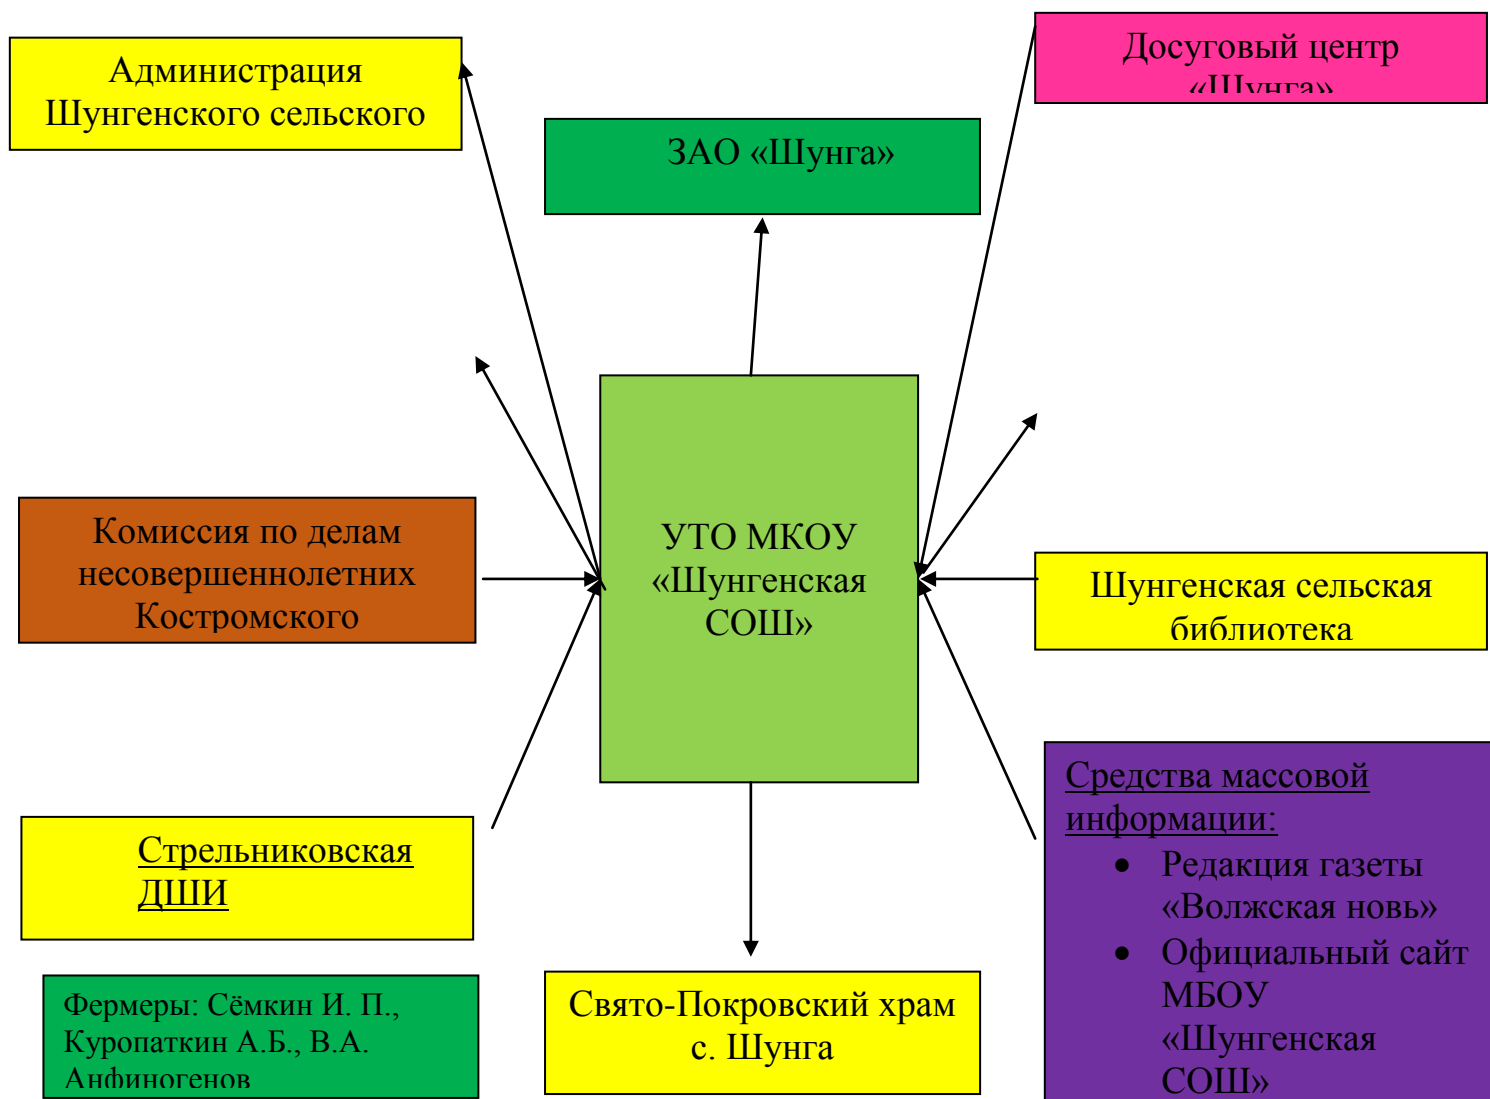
Администрация Шунгенского сельского

ЗАО «Шунга»

Досуговый центр «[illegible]»

Комиссия по делам несовершеннолетних Костромского

УТО МКОУ «Шунгенская СОШ»

Шунгенская сельская библиотека

Средства массовой информации:

- Редакция газеты «Волжская новь»
- Официальный сайт МБОУ «Шунгенская СОШ»

Стрельниковская ДШИ

Фермеры: Сёмкин И. П., Куропаткин А.Б., В.А. Анфиногенов

Свято-Покровский храм с. Шунга